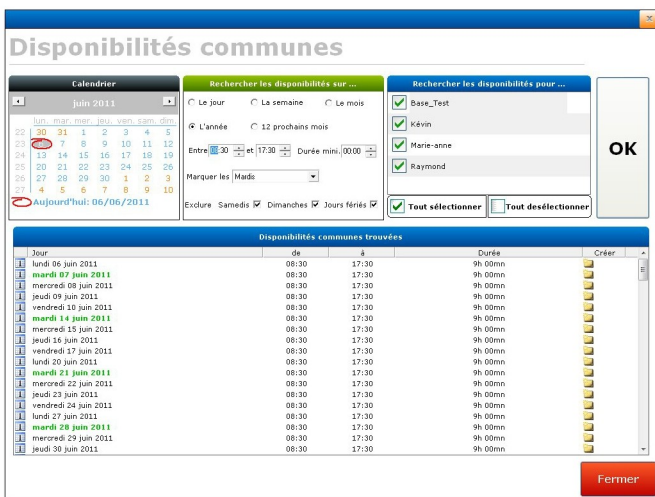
Disponibilités communes

Calendrier

juin 2011

| | lun. | mar. | mer. | jeu. | ven. | sam. | dim. |
|---|---|---|---|---|---|---|---|
| 22 | 30 | 31 | 1 | 2 | 3 | 4 | 5 |
| 23 | 6 | 7 | 8 | 9 | 10 | 11 | 12 |
| 24 | 13 | 14 | 15 | 16 | 17 | 18 | 19 |
| 25 | 20 | 21 | 22 | 23 | 24 | 25 | 26 |
| 26 | 27 | 28 | 29 | 30 | 1 | 2 | 3 |
| 27 | 4 | 5 | 6 | 7 | 8 | 9 | 10 |

Aujourd'hui: 06/06/2011

Rechercher les disponibilités sur ...

Le jour La semaine Le mois

L'année 12 prochains mois

Entre 08:30 et 17:30 Durée mini. 00:00

Marquer les Mardis

Exclure Samedis Dimanches Jours fériés

Rechercher les disponibilités pour ...

Base_Test

Kévin

Marie-anne

Raymond

Tout sélectionner Tout desélectionner

OK

Disponibilités communes trouvées

| Jour | de | à | Durée | Créer |
|---|---|---|---|---|
| lundi 06 juin 2011 | 08:30 | 17:30 | 9h 00mn | |
| mardi 07 juin 2011 | 08:30 | 17:30 | 9h 00mn | |
| mercredi 08 juin 2011 | 08:30 | 17:30 | 9h 00mn | |
| jeudi 09 juin 2011 | 08:30 | 17:30 | 9h 00mn | |
| vendredi 10 juin 2011 | 08:30 | 17:30 | 9h 00mn | |
| lundi 13 juin 2011 | 08:30 | 17:30 | 9h 00mn | |
| mardi 14 juin 2011 | 08:30 | 17:30 | 9h 00mn | |
| mercredi 15 juin 2011 | 08:30 | 17:30 | 9h 00mn | |
| jeudi 16 juin 2011 | 08:30 | 17:30 | 9h 00mn | |
| vendredi 17 juin 2011 | 08:30 | 17:30 | 9h 00mn | |
| lundi 20 juin 2011 | 08:30 | 17:30 | 9h 00mn | |
| mardi 21 juin 2011 | 08:30 | 17:30 | 9h 00mn | |
| mercredi 22 juin 2011 | 08:30 | 17:30 | 9h 00mn | |
| jeudi 23 juin 2011 | 08:30 | 17:30 | 9h 00mn | |
| vendredi 24 juin 2011 | 08:30 | 17:30 | 9h 00mn | |
| lundi 27 juin 2011 | 08:30 | 17:30 | 9h 00mn | |
| mardi 28 juin 2011 | 08:30 | 17:30 | 9h 00mn | |
| mercredi 29 juin 2011 | 08:30 | 17:30 | 9h 00mn | |
| jeudi 30 juin 2011 | 08:30 | 17:30 | 9h 00mn | |

Fermer